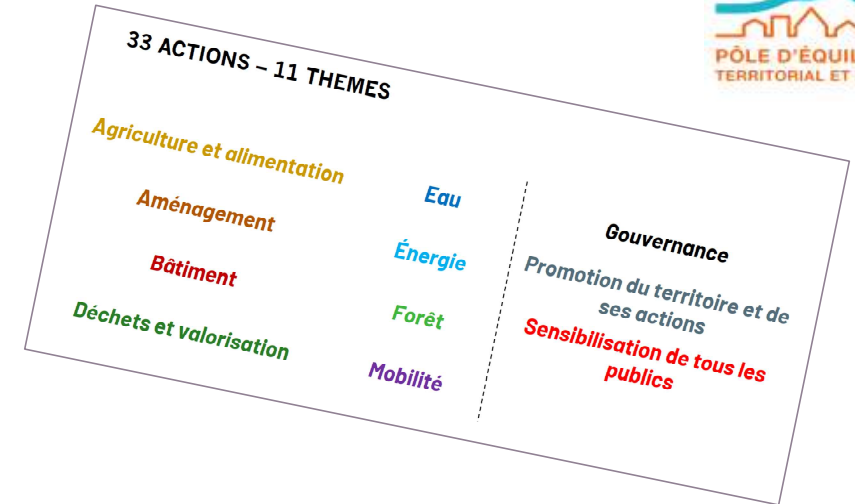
PÔLE D'ÉQUI
TERRITORIAL ET

33 ACTIONS – 11 THEMES

Agriculture et alimentation

Aménagement

Bâtiment

Déchets et valorisation

Eau

Énergie

Forêt

Mobilité

Gouvernance

Promotion du territoire et de ses actions

Sensibilisation de tous les publics